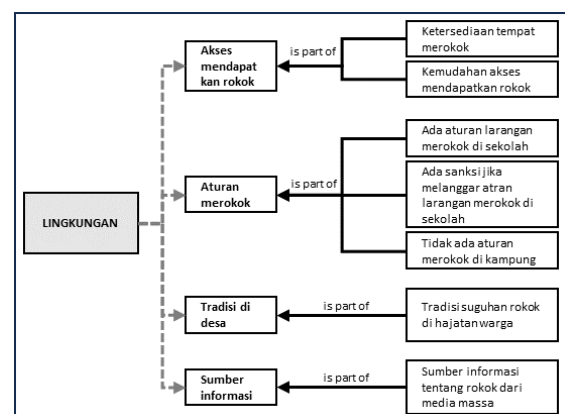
LINGKUNGAN

Akses mendapat kan rokok

is part of

Ketersediaan tempat merokok

Kemudahan akses mendapatkan rokok

Aturan merokok

is part of

Ada aturan larangan merokok di sekolah

Ada sanksi jika melanggar atran larangan merokok di sekolah

Tidak ada aturan merokok di kampung

Tradisi di desa

is part of

Tradisi suguhan rokok di hajatan warga

Sumber informasi

is part of

Sumber informasi tentang rokok dari media massa